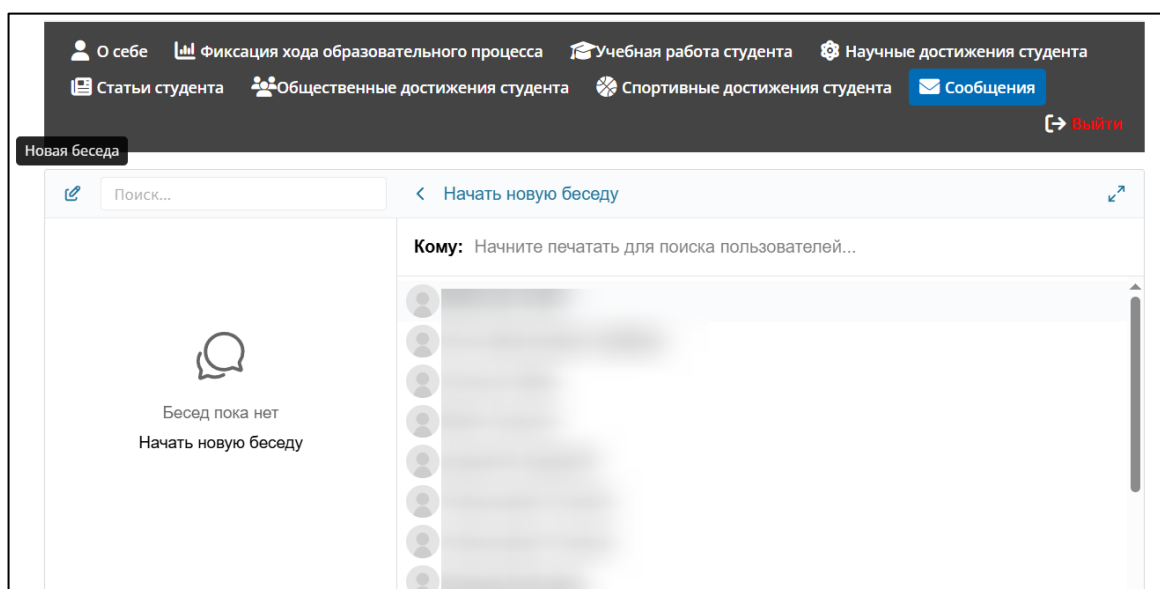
О себе Фиксация хода образовательного процесса Учебная работа студента Научные достижения студента
Статьи студента Общественные достижения студента Спортивные достижения студента Сообщения
Выйти

Новая беседа

Поиск...

Начать новую беседу

Кому: Начните печатать для поиска пользователей...

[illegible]
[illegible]
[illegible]
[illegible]
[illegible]
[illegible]
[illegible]
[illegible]

Бесед пока нет
Начать новую беседу